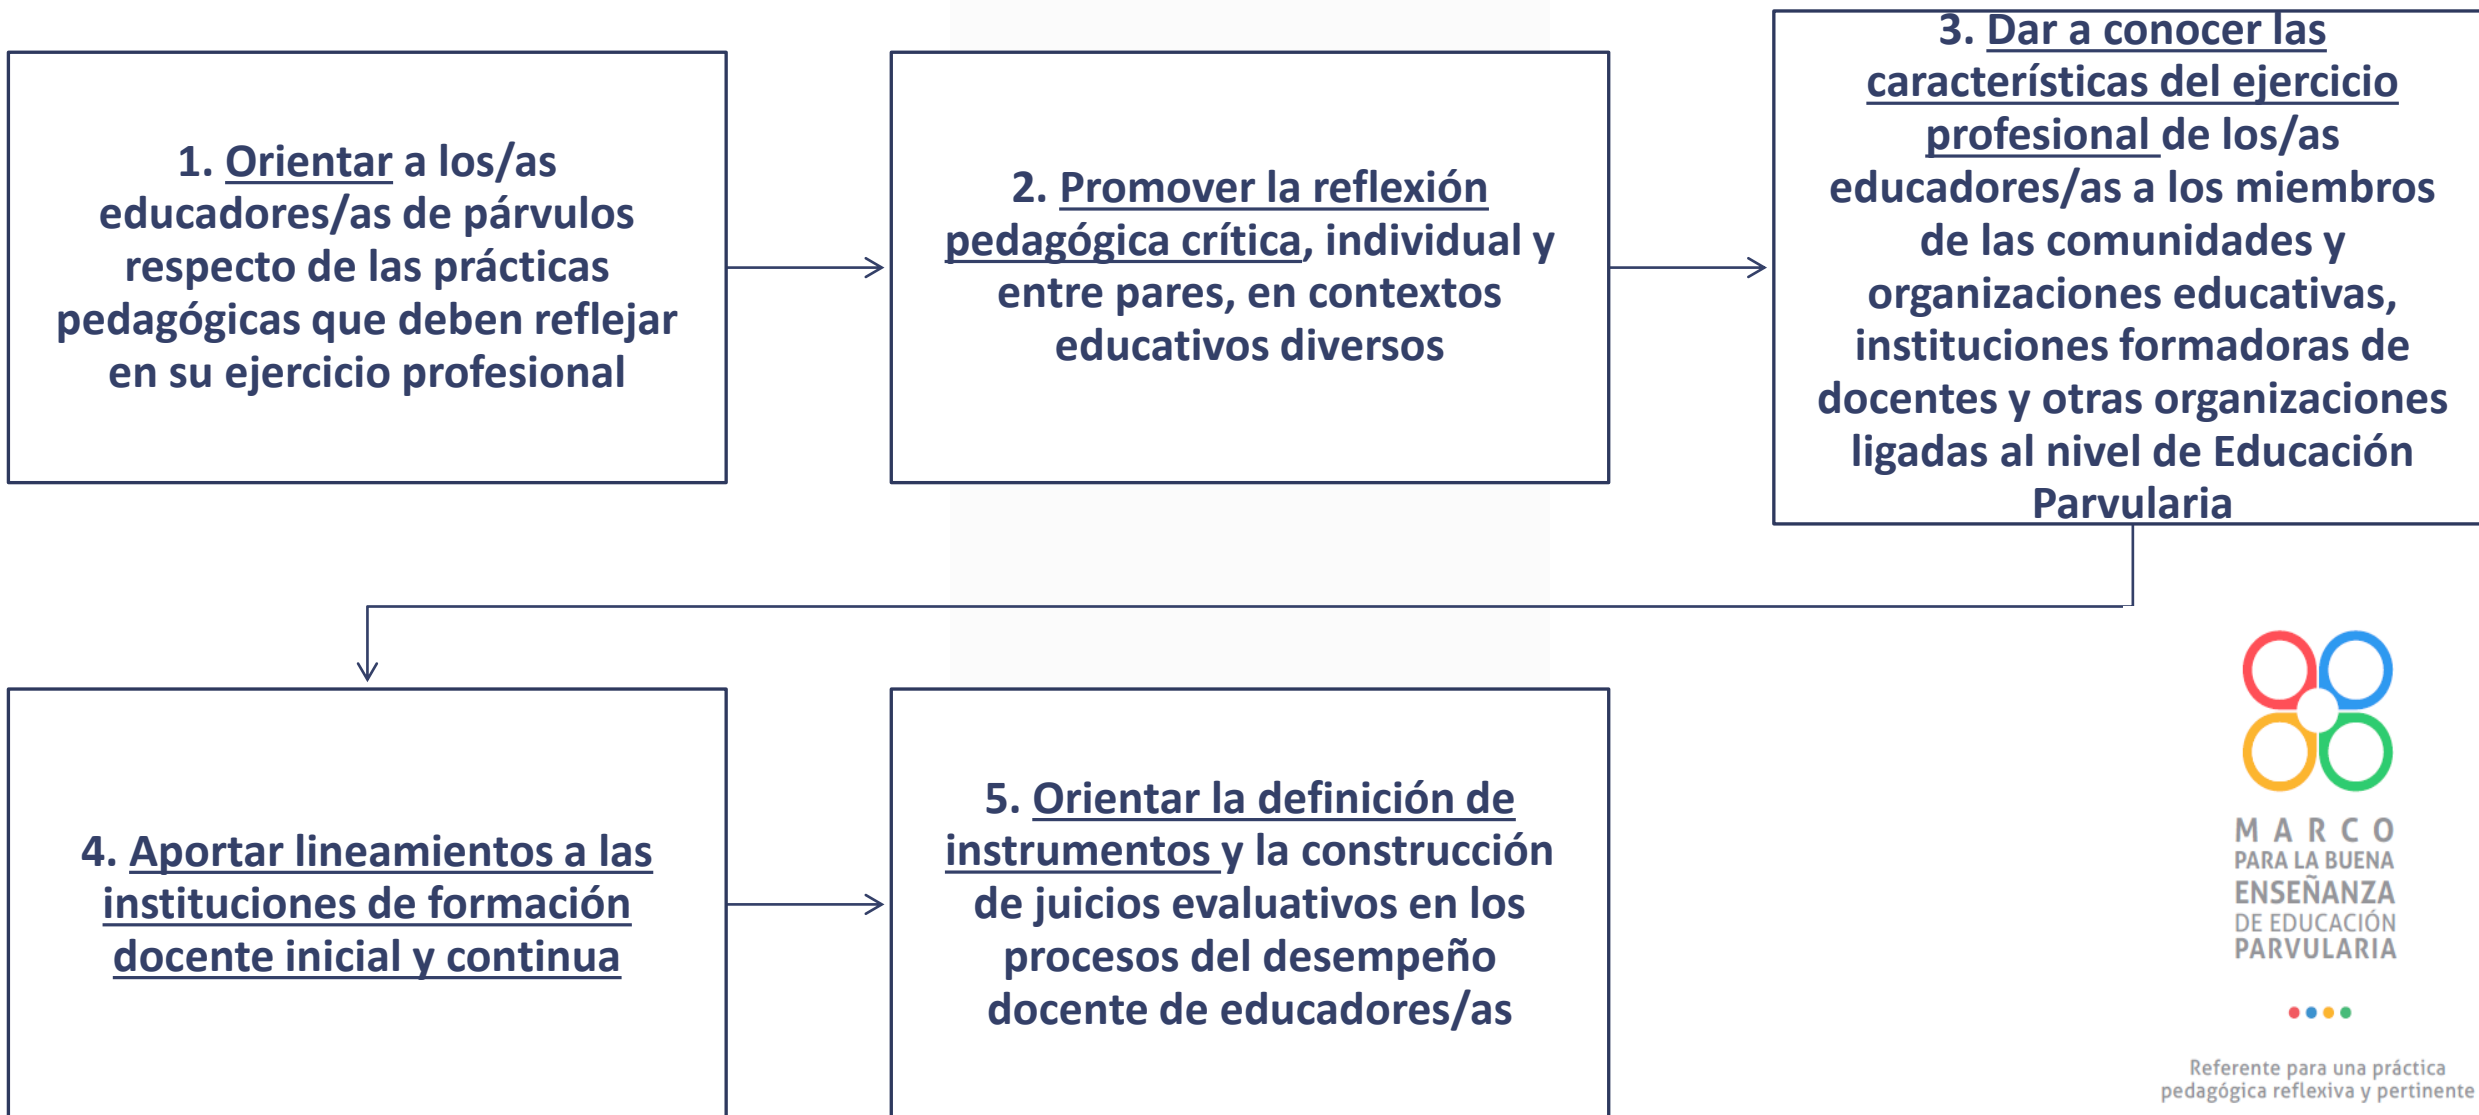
1. Orientar a los/as educadores/as de párvulos respecto de las prácticas pedagógicas que deben reflejar en su ejercicio profesional

2. Promover la reflexión pedagógica crítica, individual y entre pares, en contextos educativos diversos

3. Dar a conocer las características del ejercicio profesional de los/as educadores/as a los miembros de las comunidades y organizaciones educativas, instituciones formadoras de docentes y otras organizaciones ligadas al nivel de Educación Parvularia

4. Aportar lineamientos a las instituciones de formación docente inicial y continua

5. Orientar la definición de instrumentos y la construcción de juicios evaluativos en los procesos del desempeño docente de educadores/as

MARCO PARA LA BUENA ENSEÑANZA DE EDUCACIÓN PARVULARIA

Referente para una práctica pedagógica reflexiva y pertinente